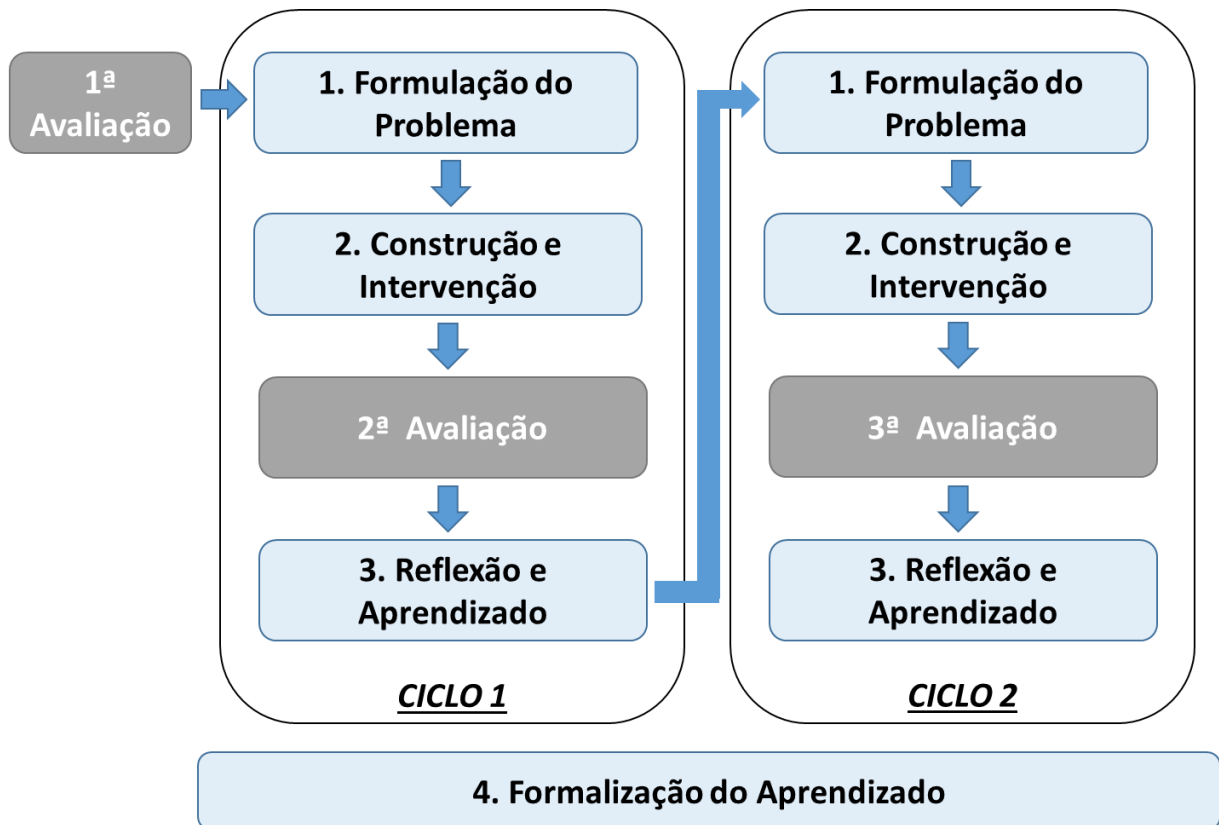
1ª Avaliação

1. Formulação do Problema

2. Construção e Intervenção

2ª Avaliação

3. Reflexão e Aprendizado

CICLO 1

1. Formulação do Problema

2. Construção e Intervenção

3ª Avaliação

3. Reflexão e Aprendizado

CICLO 2

4. Formalização do Aprendizado